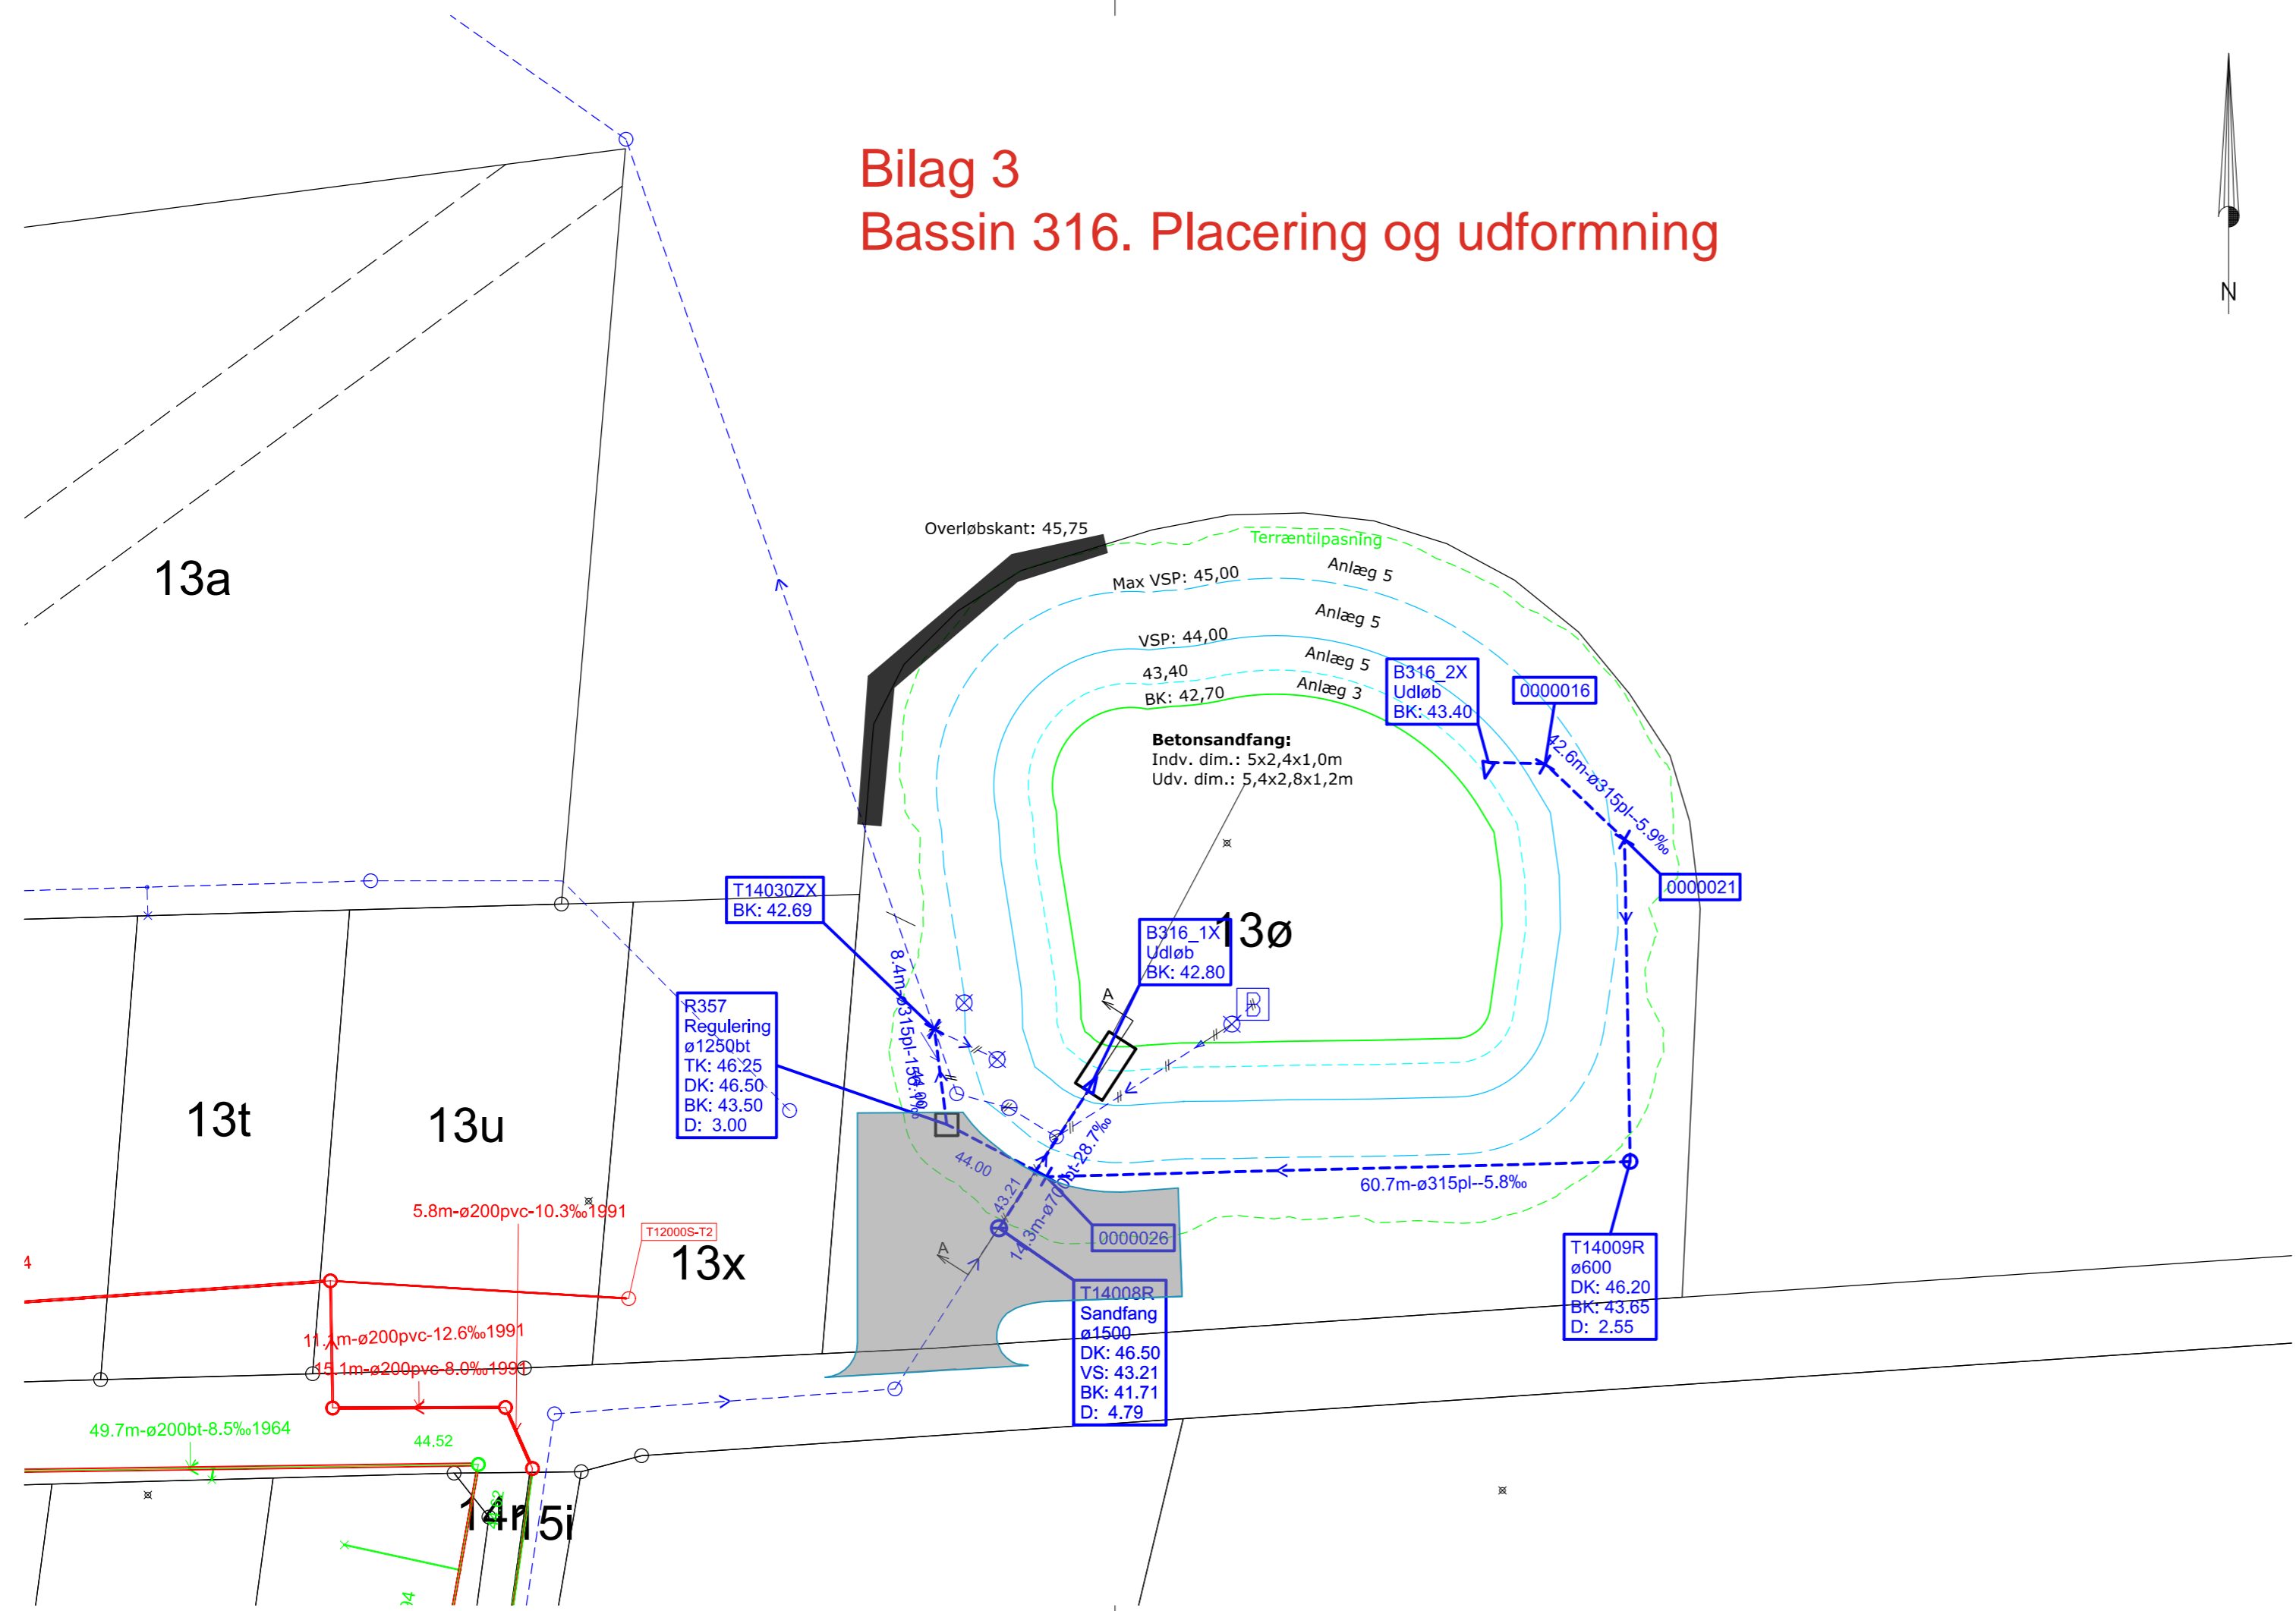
Bilag 3
Bassin 316. Placering og udformning

N

13a

Overløbskant: 45,75

Terræntilpasning

Anlæg 5

Max VSP: 45,00

Anlæg 5

VSP: 44,00

Anlæg 5

43,40

Anlæg 3

BK: 42,70

B316_2X
Udløb
BK: 43.40

0000016

Betonsandfang:
Indv. dim.: 5x2,4x1,0m
Udv. dim.: 5,4x2,8x1,2m

42.6m-ø315pl--5.9‰

0000021

T14030ZX
BK: 42.69

B316_1X
Udløb
BK: 42.80

13ø

R357
Regulering
ø1250bt
TK: 46.25
DK: 46.50
BK: 43.50
D: 3.00

8.4m-ø315pl-15.0‰

A

A

13t

13u

44.00

43.21

14.3m-ø700bt-28.7‰

60.7m-ø315pl--5.8‰

0000026

5.8m-ø200pvc-10.3‰1991

T12000S-T2

13x

T14009R
ø600
DK: 46.20
BK: 43.65
D: 2.55

T14008R
Sandfang
ø1500
DK: 46.50
VS: 43.21
BK: 41.71
D: 4.79

11.7m-ø200pvc-12.6‰1991

15.1m-ø200pvc-8.0‰1991

49.7m-ø200bt-8.5‰1964

44.52

14r

15i